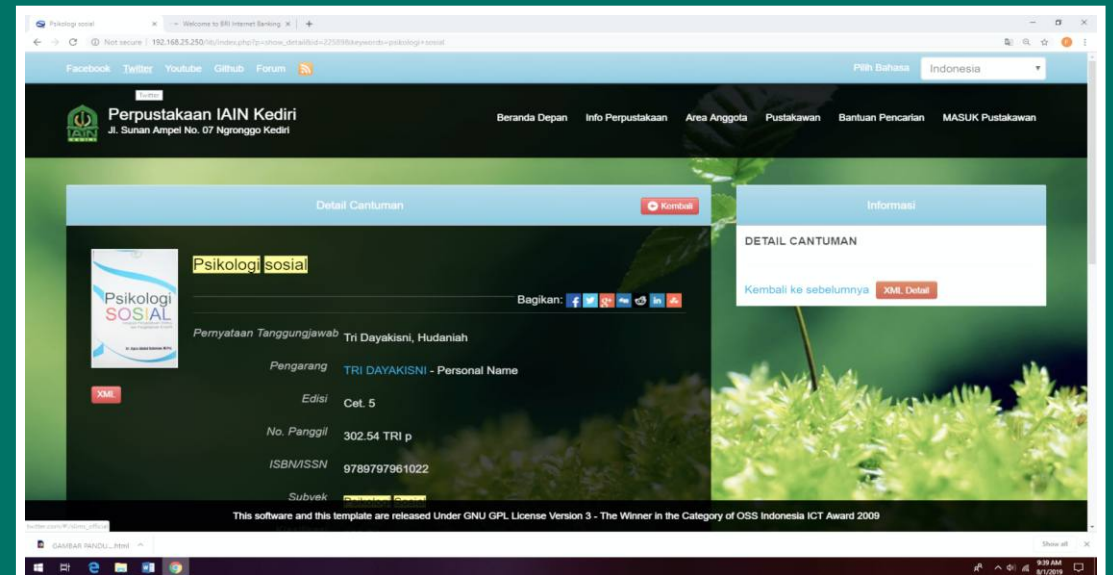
Psikologi sosial
Welcome to BRI Internet Banking
Not secure | 192.168.25.250/lib/index.php?p=show_detail&id=22589&keywords=psikologi+sosial

Facebook Twitter Youtube Github Forum
Pilih Bahasa Indonesia

Twitter
Perpustakaan IAIN Kediri
Jl. Sunan Ampel No. 07 Ngronggo Kediri

Beranda Depan Info Perpustakaan Area Anggota Pustakawan Bantuan Pencarian MASUK Pustakawan

Detail Cantuman
Kembali

Informasi

DETAIL CANTUMAN

Kembali ke sebelumnya XML Detail

Psikologi SOSIAL

XML

Psikologi sosial

Bagikan:

Pernyataan Tanggungjawab Tri Dayakisni, Hudaniah

Pengarang TRI DAYAKISNI - Personal Name

Edisi Cet. 5

No. Panggil 302.54 TRI p

ISBN/ISSN 9789797961022

Subyek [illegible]

This software and this template are released Under GNU GPL License Version 3 - The Winner in the Category of OSS Indonesia ICT Award 2009

twitter.com/#!/slims_official

GAMBAR PANDU....html
Show all

9:39 AM
9/1/2019